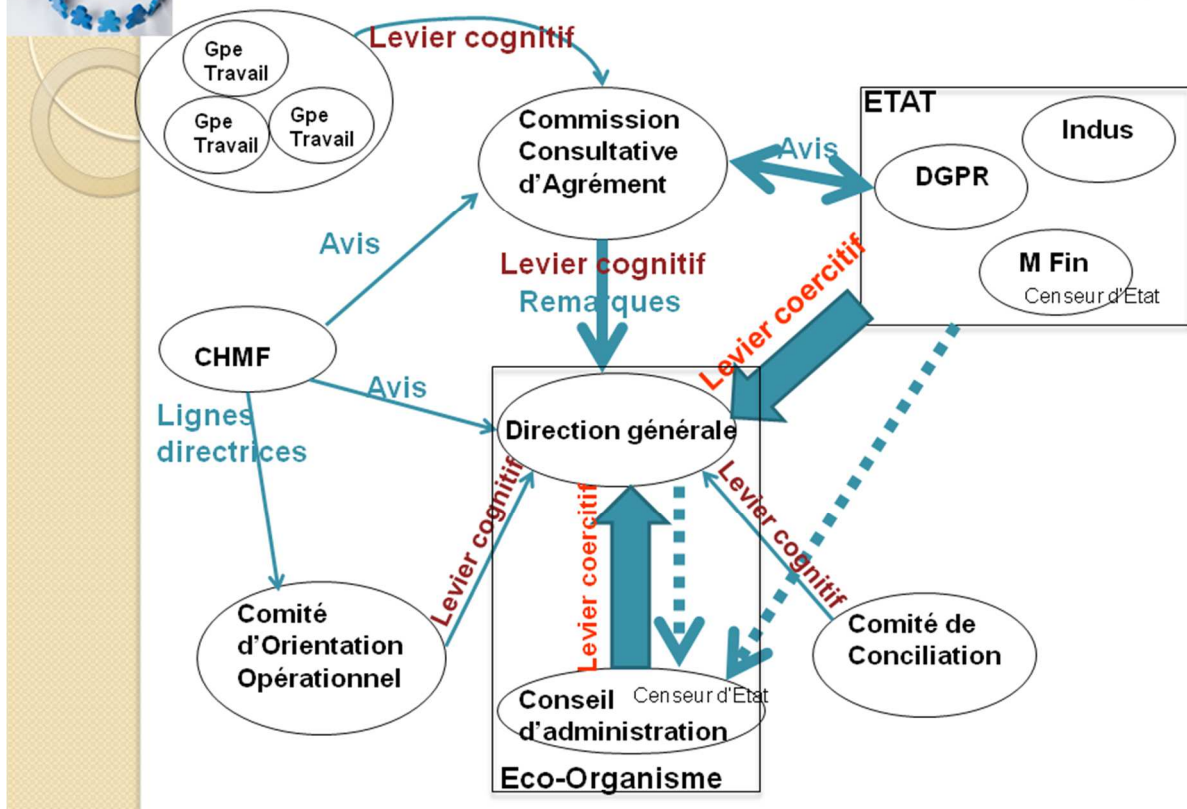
Gpe Travail

Gpe Travail

Gpe Travail

Levier cognitif

Commission Consultative d'Agrément

Avis

ETAT

Indus

DGPR

M Fin

Censeur d'État

Avis

Levier cognitif

Remarques

Levier coercitif

CHMF

Avis

Lignes directrices

Direction générale

Levier cognitif

Levier coercitif

Levier cognitif

Comité d'Orientation Opérationnel

Comité de Conciliation

Conseil d'administration

Censeur d'État

Eco-Organisme